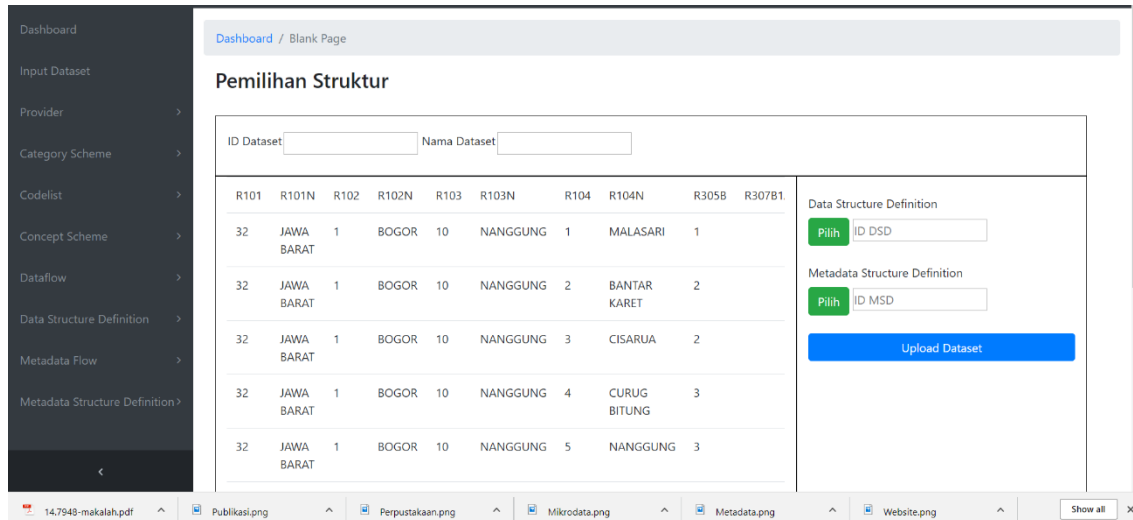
Dashboard
Input Dataset
Provider
Category Scheme
Codelist
Concept Scheme
Dataflow
Data Structure Definition
Metadata Flow
Metadata Structure Definition
‹

Dashboard / Blank Page

Pemilihan Struktur

ID Dataset
Nama Dataset

| R101 | R101N | R102 | R102N | R103 | R103N | R104 | R104N | R305B | R307B1 |
|---|---|---|---|---|---|---|---|---|---|
| 32 | JAWA BARAT | 1 | BOGOR | 10 | NANGGUNG | 1 | MALASARI | 1 | |
| 32 | JAWA BARAT | 1 | BOGOR | 10 | NANGGUNG | 2 | BANTAR KARET | 2 | |
| 32 | JAWA BARAT | 1 | BOGOR | 10 | NANGGUNG | 3 | CISARUA | 2 | |
| 32 | JAWA BARAT | 1 | BOGOR | 10 | NANGGUNG | 4 | CURUG BITUNG | 3 | |
| 32 | JAWA BARAT | 1 | BOGOR | 10 | NANGGUNG | 5 | NANGGUNG | 3 | |

Data Structure Definition
Pilih ID DSD
Metadata Structure Definition
Pilih ID MSD
Upload Dataset

14.7948-makalah.pdf
Publikasi.png
Perpustakaan.png
Mikrodata.png
Metadata.png
Website.png
Show all